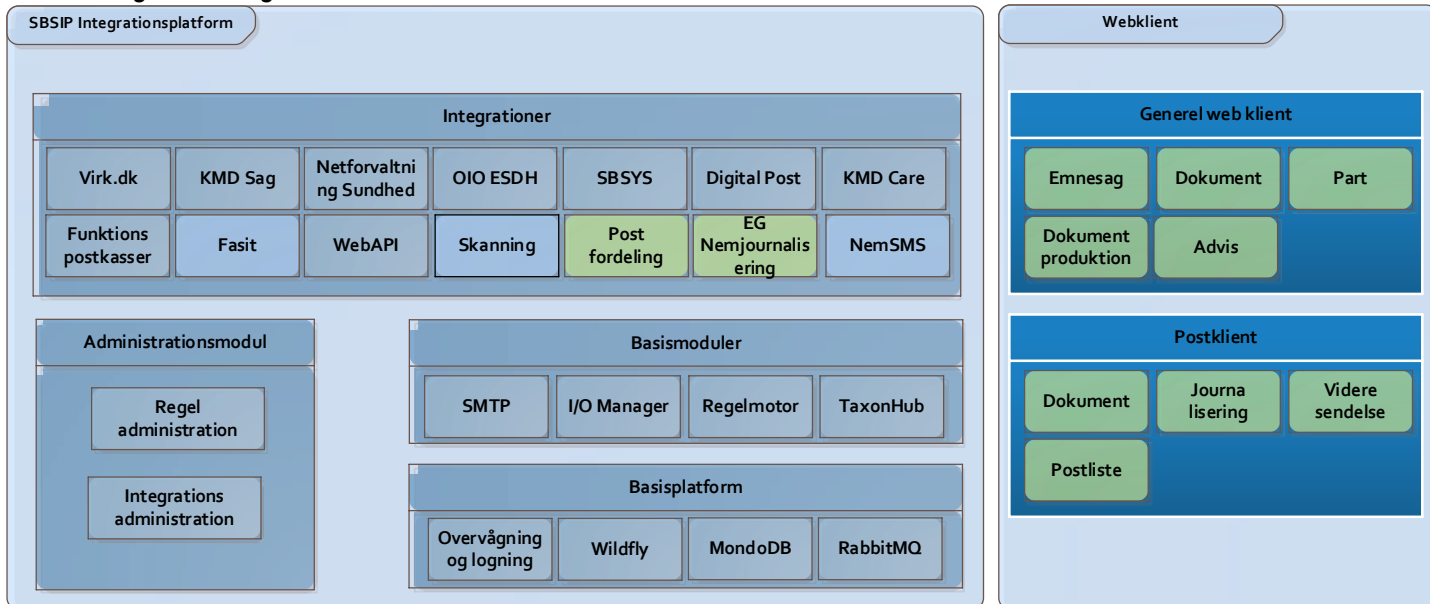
SBSIP Integrationsplatform

Integrationer

Virk.dk
KMD Sag
Netforvaltning Sundhed
OIO ESDH
SBSYS
Digital Post
KMD Care
Funktions postkasser
Fasit
WebAPI
Skanning
Post fordeling
EG Nemjournalisering
NemSMS

Administrationsmodul

Regel administration
Integrations administration

Basismoduler

SMTP
I/O Manager
Regelmotor
TaxonHub

Basisplatform

Overvågning og logning
Wildfly
MondoDB
RabbitMQ

Webklient

Generel web klient

Emnesag
Dokument
Part
Dokument produktion
Advis

Postklient

Dokument
Journalisering
Videre sendelse
Postliste